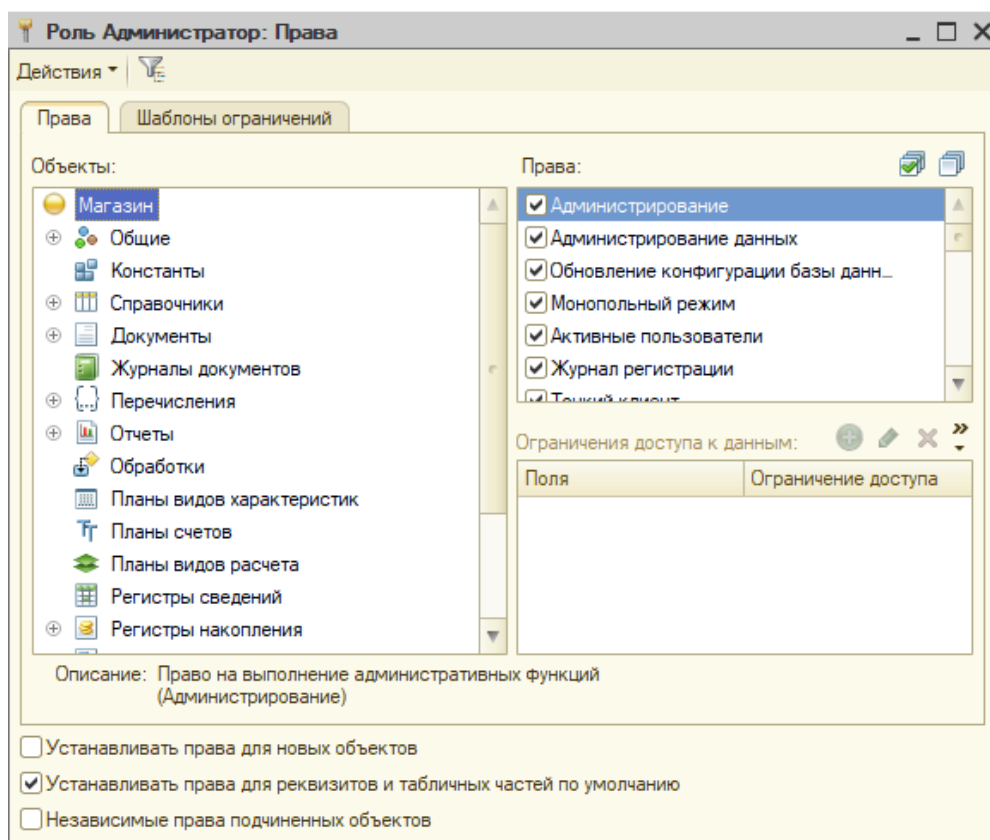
Роль Администратор: Права

Действия

Права | Шаблоны ограничений

Объекты:

Магазин
Общие
Константы
Справочники
Документы
Журналы документов
Перечисления
Отчеты
Обработки
Планы видов характеристик
Планы счетов
Планы видов расчета
Регистры сведений
Регистры накопления

Права:

Администрирование
Администрирование данных
Обновление конфигурации базы данн...
Монопольный режим
Активные пользователи
Журнал регистрации
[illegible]

Ограничения доступа к данным:

| Поля | Ограничение доступа |
|---|---|

Описание: Право на выполнение административных функций (Администрирование)

Устанавливать права для новых объектов

Устанавливать права для реквизитов и табличных частей по умолчанию

Независимые права подчиненных объектов